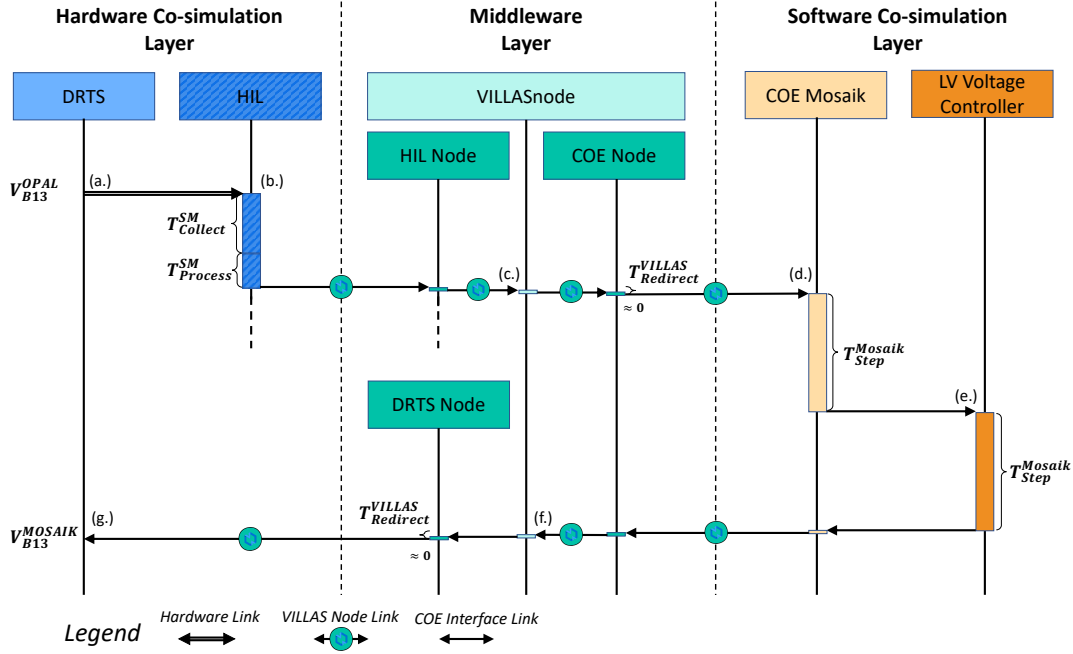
Hardware Co-simulation Layer

Middleware Layer

Software Co-simulation Layer

DRTS

HIL

VILLASnode

COE Mosaik

LV Voltage Controller

HIL Node

COE Node

$V_{B13}^{OPAL}$

(a.)

(b.)

$T_{Collect}^{SM}$

$T_{Process}^{SM}$

(c.)

$T_{Redirect}^{VILLAS}$

$\approx 0$

(d.)

$T_{Step}^{Mosaik}$

DRTS Node

(e.)

$T_{Step}^{Mosaik}$

$V_{B13}^{MOSAIK}$

(g.)

$T_{Redirect}^{VILLAS}$

$\approx 0$

(f.)

Legend

Hardware Link

VILLAS Node Link

COE Interface Link